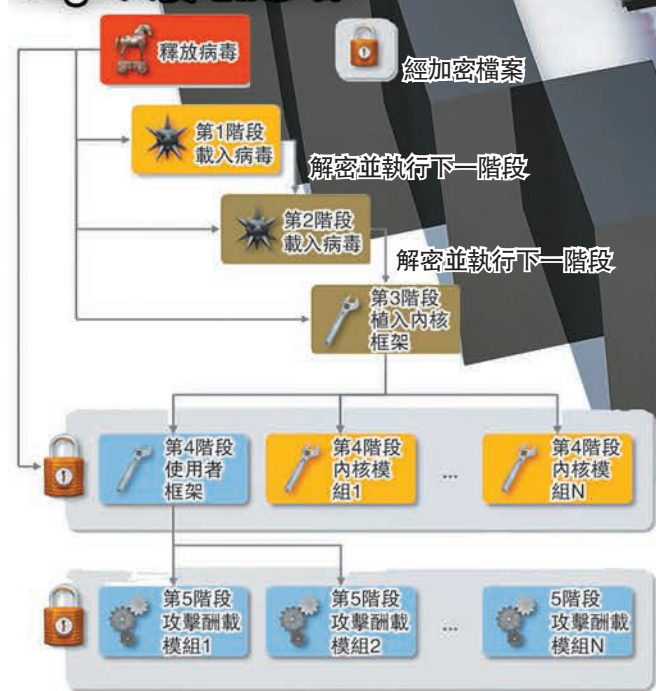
釋放病毒

經加密檔案

第1階段
載入病毒

解密並執行下一階段

第2階段
載入病毒

解密並執行下一階段

第3階段
植入內核
框架

第4階段
使用者
框架

第4階段
內核模
組1

...

第4階段
內核模
組N

第5階段
攻擊酬載
模組1

第5階段
攻擊酬載
模組2

...

5階段
攻擊酬載
模組N